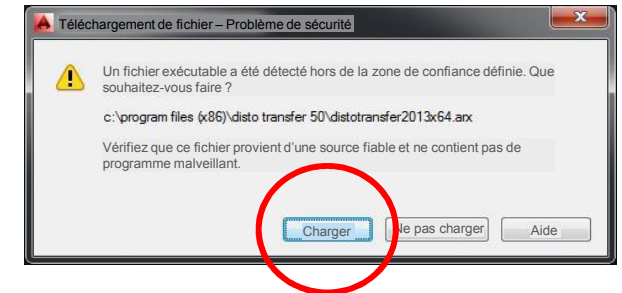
Téléchargement de fichier – Problème de sécurité

Un fichier exécutable a été détecté hors de la zone de confiance définie. Que souhaitez-vous faire ?

c:\program files (x86)\disto transfer 50\distotransfer2013x64.arx

Vérifiez que ce fichier provient d'une source fiable et ne contient pas de programme malveillant.

Charger
Ne pas charger
Aide